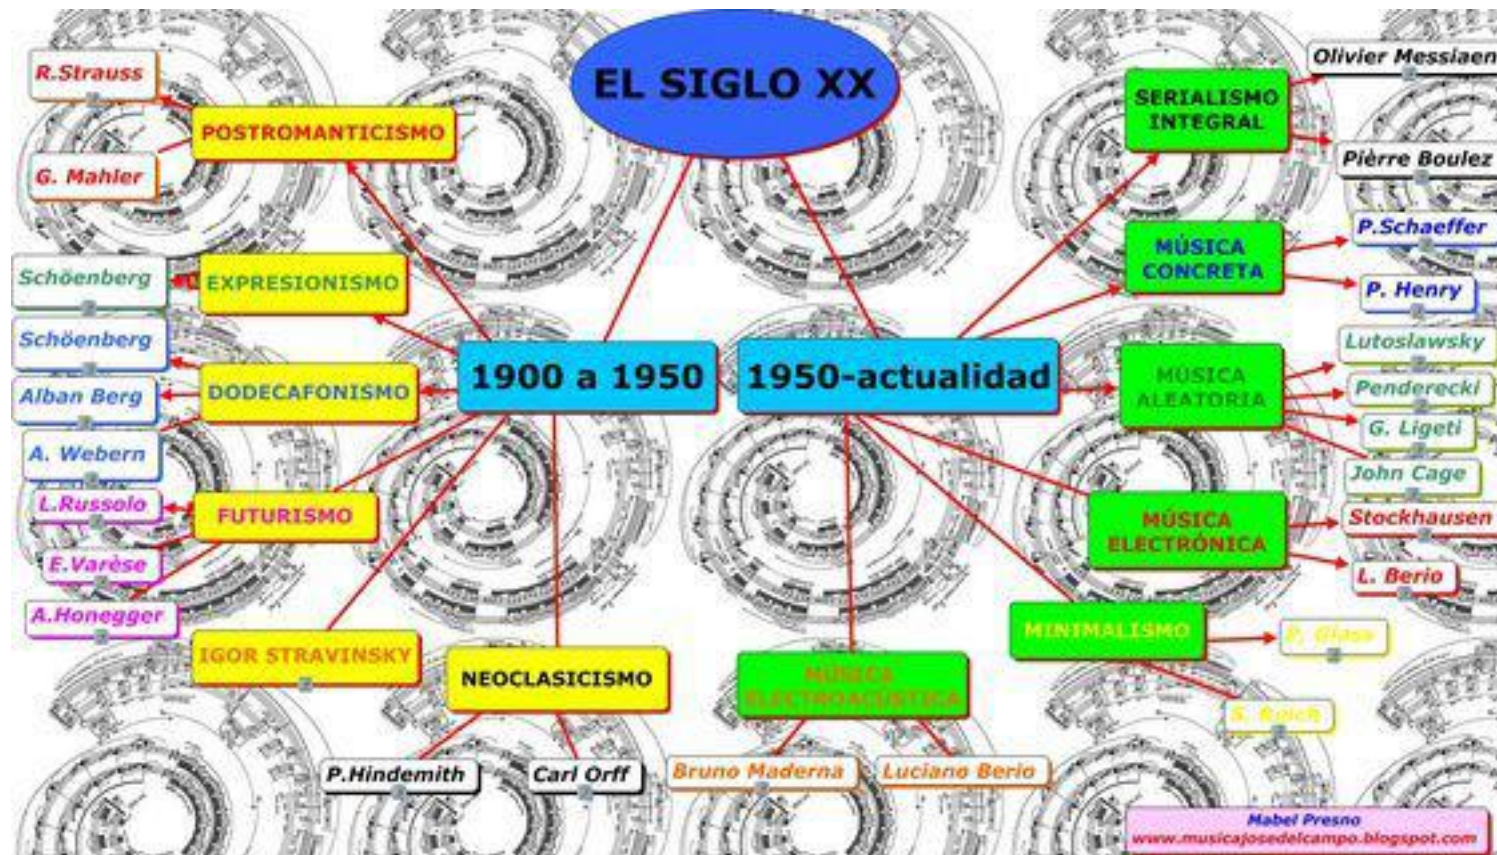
EL SIGLO XX

1900 a 1950

1950-actualidad

POSTROMANTICISMO

R.Strauss

G. Mahler

EXPRESIONISMO

Schöenberg

DODECAFONISMO

Schöenberg

Alban Berg

A. Webern

FUTURISMO

L.Russolo

E.Varèse

A.Honegger

IGOR STRAVINSKY

NEOCLASICISMO

P.Hindemith

Carl Orff

MÚSICA ELECTROACÚSTICA

Bruno Maderna

Luciano Berio

SERIALISMO INTEGRAL

Olivier Messiaen

Pièrre Boulez

MÚSICA CONCRETA

P.Schaeffer

P. Henry

MÚSICA ALEATORIA

Lutoslawsky

Penderecki

G. Ligeti

John Cage

MÚSICA ELECTRÓNICA

Stockhausen

L. Berio

MINIMALISMO

P. Glass

S. Reich

Mabel Presno
www.musicajosedelcampo.blogspot.com